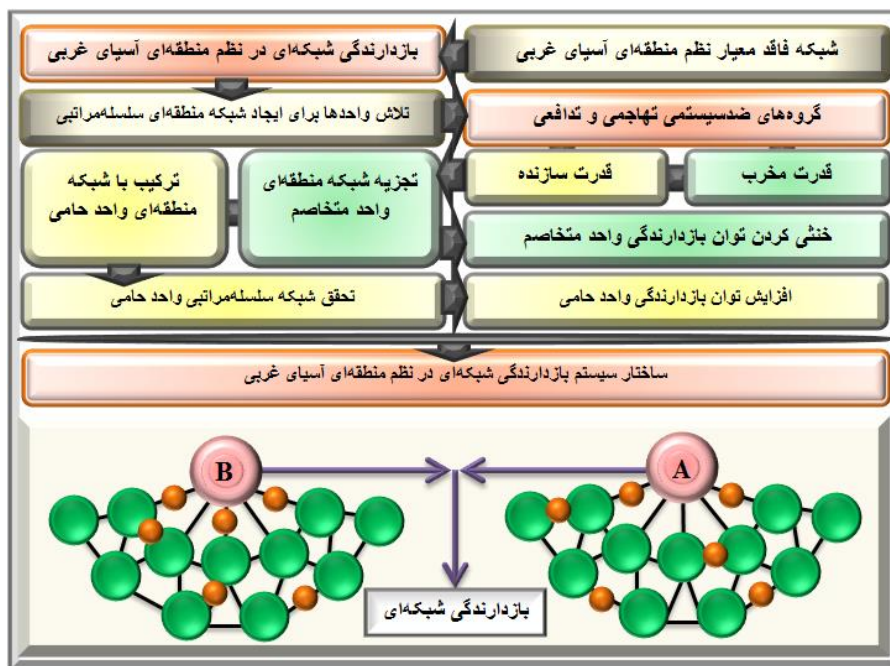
شبکه فاقد معیار نظم منطقه‌ای آسیای غربی

بازدارندگی شبکه‌ای در نظم منطقه‌ای آسیای غربی

گروه‌های ضدسیستمی تهاجمی و تدافعی

تلاش واحدها برای ایجاد شبکه منطقه‌ای سلسله‌مراتبی

قدرت مخرب

قدرت سازنده

تجزیه شبکه منطقه‌ای واحد متخاصم

ترکیب با شبکه منطقه‌ای واحد حامی

خنثی کردن توان بازدارندگی واحد متخاصم

افزایش توان بازدارندگی واحد حامی

تحقق شبکه سلسله‌مراتبی واحد حامی

ساختار سیستم بازدارندگی شبکه‌ای در نظم منطقه‌ای آسیای غربی

B

A

بازدارندگی شبکه‌ای